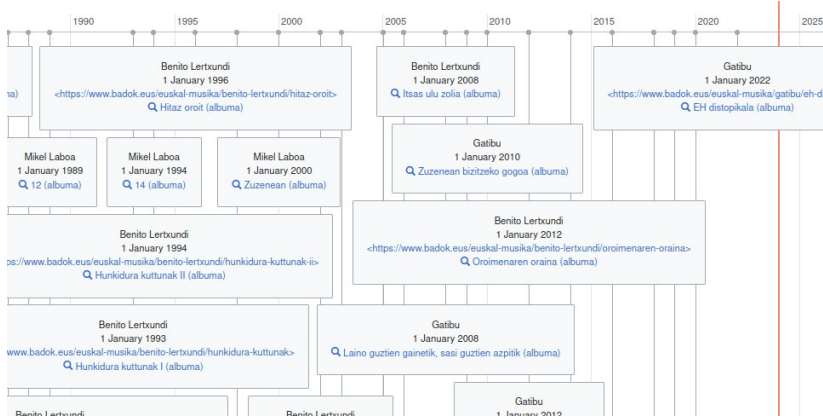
1990 1995 2000 2005 2010 2015 2020 2025

ha)

Benito Lertxundi
1 January 1996
<https://www.badok.eus/euskal-musika/benito-lertxundi/hitaz-oroit>
Hitaz oroit (albuma)

Benito Lertxundi
1 January 2008
Itsas ulu zolia (albuma)

Gatibu
1 January 2022
<https://www.badok.eus/euskal-musika/gatibu/eh-d
EH distopikala (albuma)

Mikel Laboa
1 January 1989
12 (albuma)

Mikel Laboa
1 January 1994
14 (albuma)

Mikel Laboa
1 January 2000
Zuzenean (albuma)

Gatibu
1 January 2010
Zuzenean bizitzeko gogoa (albuma)

Benito Lertxundi
1 January 1994
ps://www.badok.eus/euskal-musika/benito-lertxundi/hunkidura-kuttunak-ii>
Hunkidura kuttunak II (albuma)

Benito Lertxundi
1 January 2012
<https://www.badok.eus/euskal-musika/benito-lertxundi/oroimenaren-oraina>
Oroimenaren oraina (albuma)

Benito Lertxundi
1 January 1993
www.badok.eus/euskal-musika/benito-lertxundi/hunkidura-kuttunak>
Hunkidura kuttunak I (albuma)

Gatibu
1 January 2008
Laino guztien gainetik, sasi guztien azpitik (albuma)

Benito Lertxundi

Benito Lertxundi

Gatibu
1 January 2012